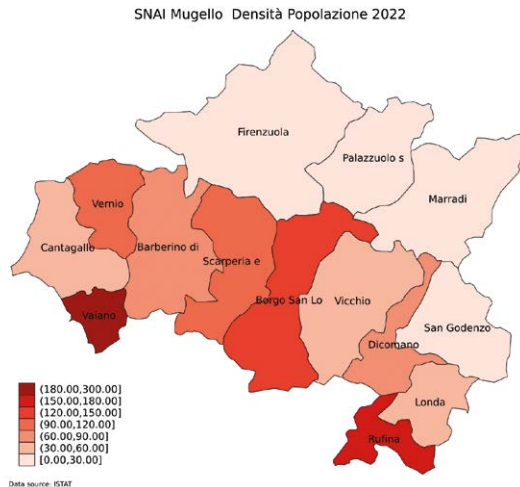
SNAI Mugello Densità Popolazione 2022

Firenzuola

Palazzuolo s

Marradi

Vernio

Cantagallo

Barberino di

Scarperia e

Borgo San Lo

Vicchio

San Godenzo

Vaiano

Dicomano

Londa

Rufina

(180.00,300.00]
(150.00,180.00]
(120.00,150.00]
(90.00,120.00]
(60.00,90.00]
(30.00,60.00]
[0.00,30.00]

Data source: ISTAT